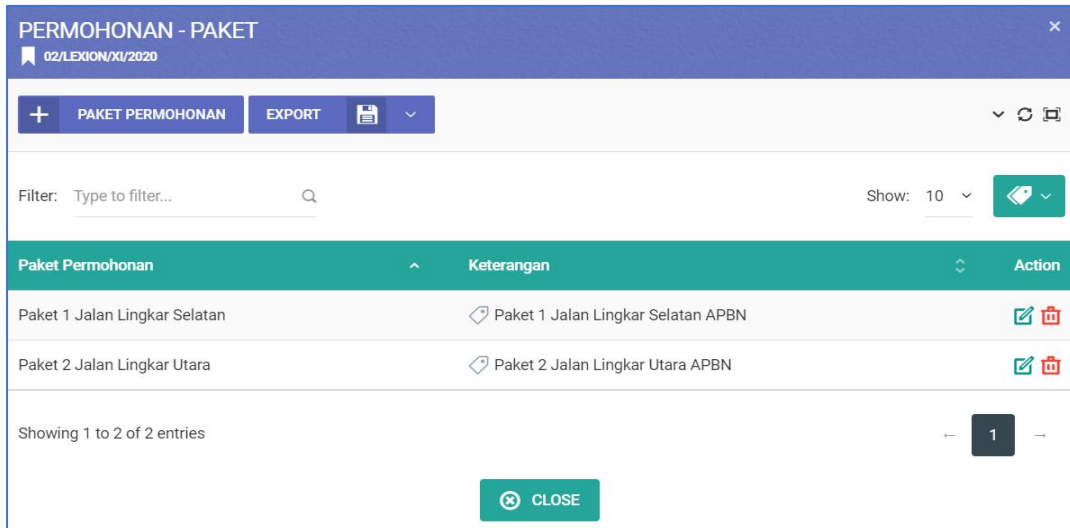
PERMOHONAN - PAKET
02/LEXION/XI/2020

PAKET PERMOHONAN EXPORT

Filter: Type to filter...

Show: 10

| Paket Permohonan | Keterangan | Action |
|---|---|---|
| Paket 1 Jalan Lingkar Selatan | Paket 1 Jalan Lingkar Selatan APBN | |
| Paket 2 Jalan Lingkar Utara | Paket 2 Jalan Lingkar Utara APBN | |

Showing 1 to 2 of 2 entries

← 1 →

CLOSE